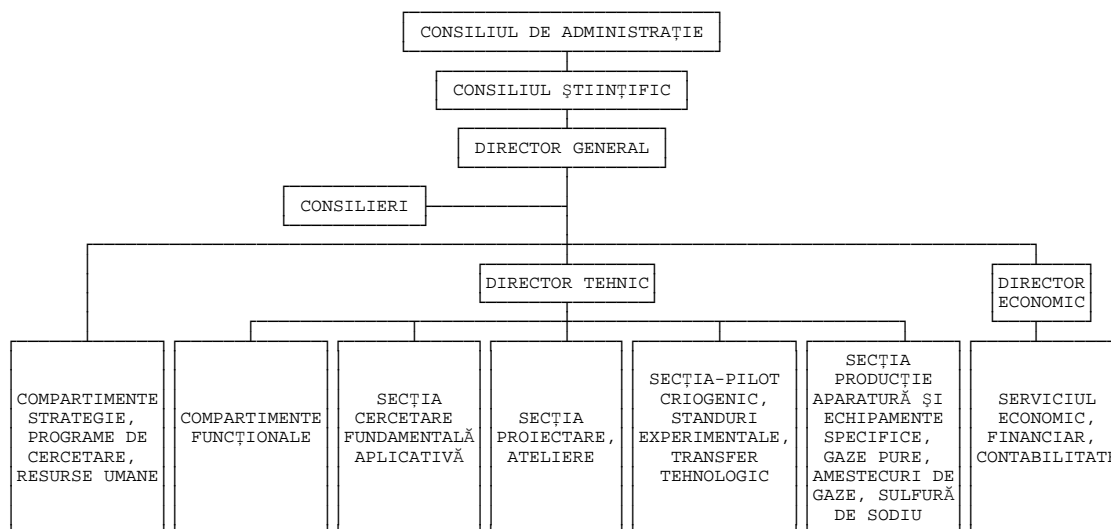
CONSILIUL DE ADMINISTRAȚIE

CONSILIUL ȘTIINȚIFIC

DIRECTOR GENERAL

CONSILIERI

DIRECTOR TEHNIC

DIRECTOR ECONOMIC

COMPARTIMENTE STRATEGIE, PROGRAME DE CERCETARE, RESURSE UMANE

COMPARTIMENTE FUNCȚIONALE

SECȚIA CERCETARE FUNDAMENTALĂ APLICATIVĂ

SECȚIA PROIECTARE, ATELIERE

SECȚIA-PILOT CRIOGENIC, STANDURI EXPERIMENTALE, TRANSFER TEHNOLOGIC

SECȚIA PRODUCȚIE APARATURĂ ȘI ECHIPAMENTE SPECIFICE, GAZE PURE, AMESTECURI DE GAZE, SULFURĂ DE SODIU

SERVICIUL ECONOMIC, FINANCIAR, CONTABILITATE